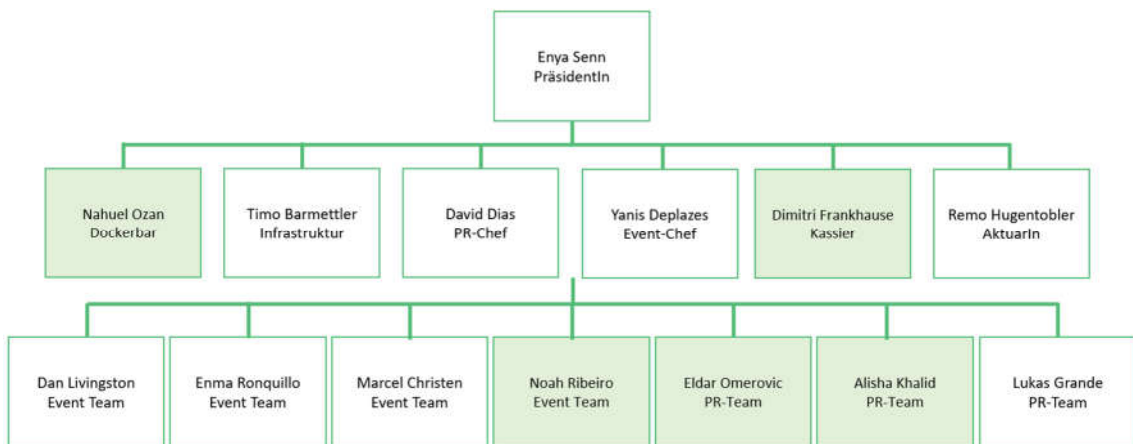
Enya Senn
PräsidentIn

Nahuel Ozan
Dockerbar

Timo Barmettler
Infrastruktur

David Dias
PR-Chef

Yanis Deplazes
Event-Chef

Dimitri Frankhause
Kassier

Remo Hugentobler
AktuarIn

Dan Livingston
Event Team

Enma Ronquillo
Event Team

Marcel Christen
Event Team

Noah Ribeiro
Event Team

Eldar Omerovic
PR-Team

Alisha Khalid
PR-Team

Lukas Grande
PR-Team